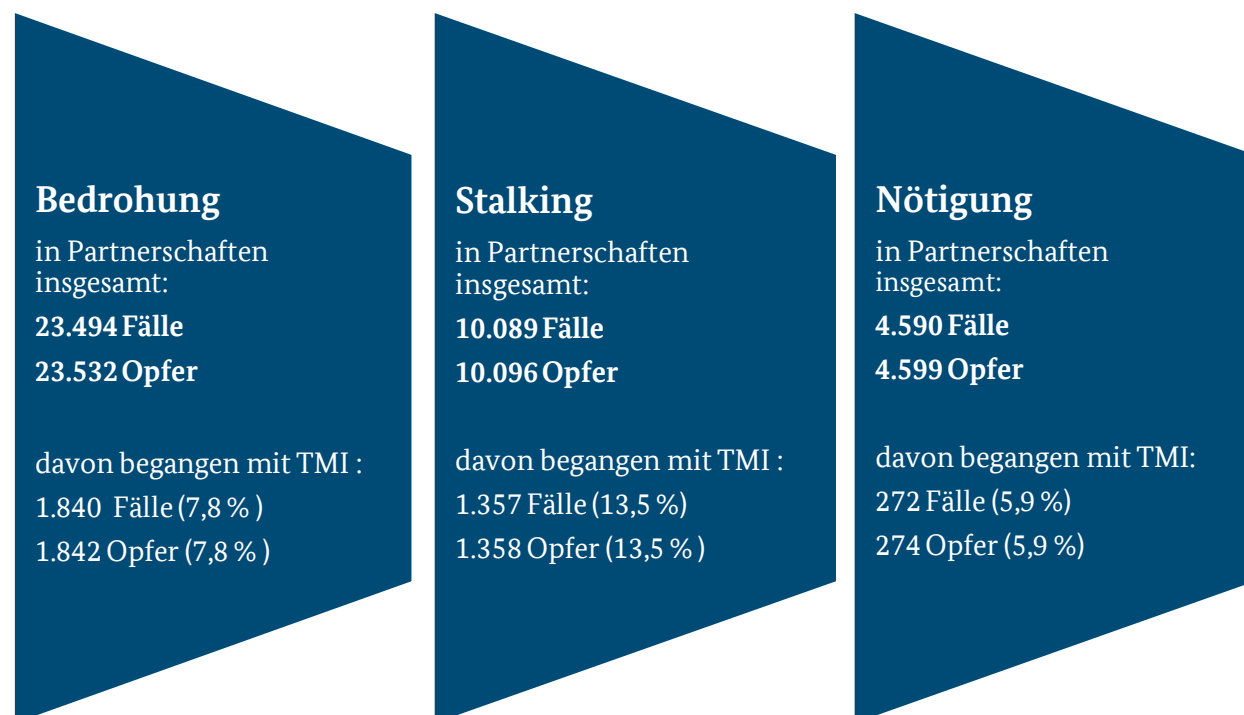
Bedrohung
in Partnerschaften insgesamt:
23.494 Fälle
23.532 Opfer

davon begangen mit TMI :
1.840 Fälle (7,8 % )
1.842 Opfer (7,8 % )

Stalking
in Partnerschaften insgesamt:
10.089 Fälle
10.096 Opfer

davon begangen mit TMI :
1.357 Fälle (13,5 %)
1.358 Opfer (13,5 % )

Nötigung
in Partnerschaften insgesamt:
4.590 Fälle
4.599 Opfer

davon begangen mit TMI:
272 Fälle (5,9 %)
274 Opfer (5,9 %)